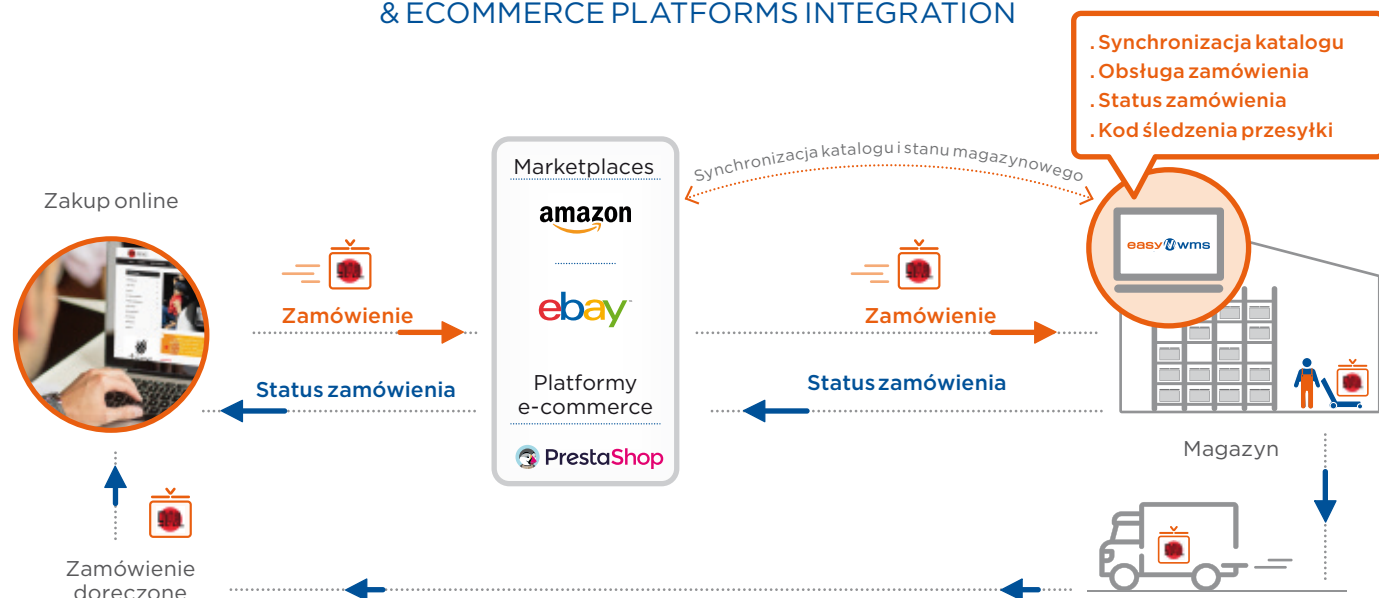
& ECOMMERCE PLATFORMS INTEGRATION

. Synchronizacja katalogu
. Obsługa zamówienia
. Status zamówienia
. Kod śledzenia przesyłki

Marketplaces

amazon

ebay

Platformy e-commerce

PrestaShop

Synchronizacja katalogu i stanu magazynowego

Zakup online

Zamówienie

Status zamówienia

Zamówienie

Status zamówienia

easy wms

Magazyn

Zamówienie doręczone